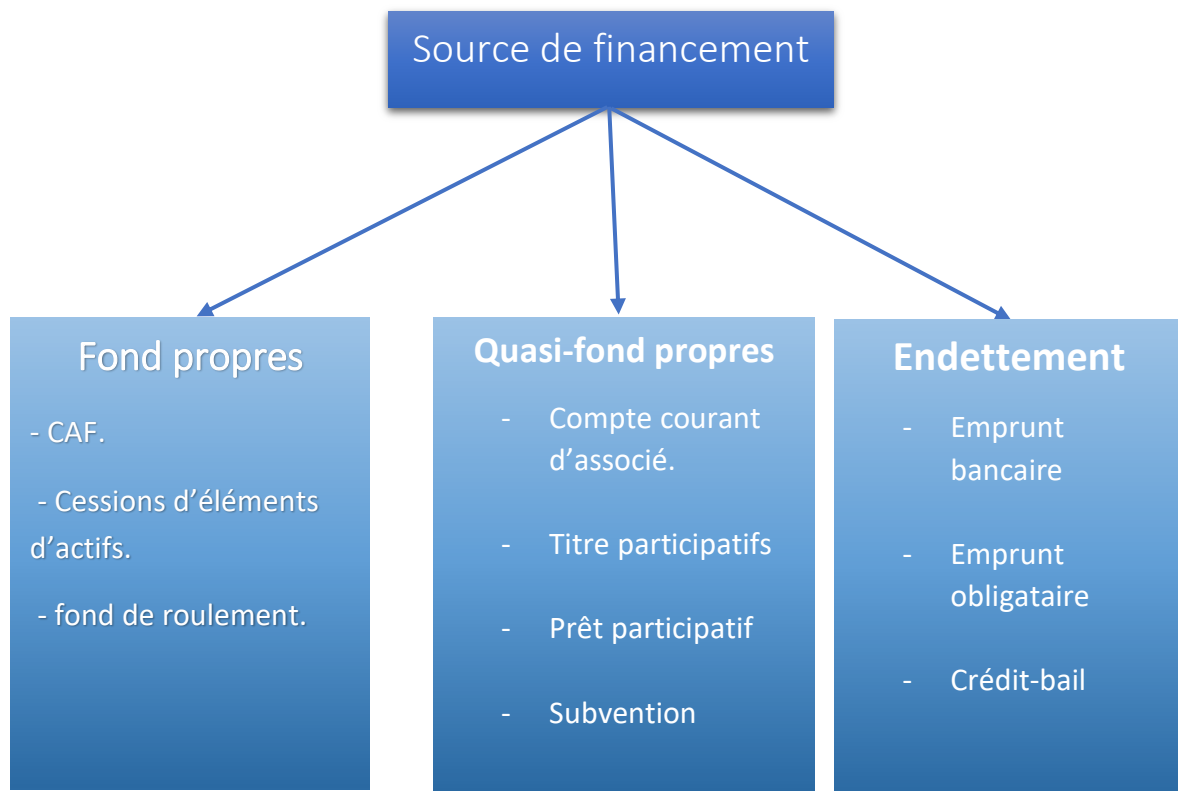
Source de financement

Fond propres

- CAF.

- Cessions d'éléments d'actifs.

- fond de roulement.

Quasi-fond propres

- Compte courant d'associé.

- Titre participatifs

- Prêt participatif

- Subvention

Endettement

- Emprunt bancaire

- Emprunt obligataire

- Crédit-bail